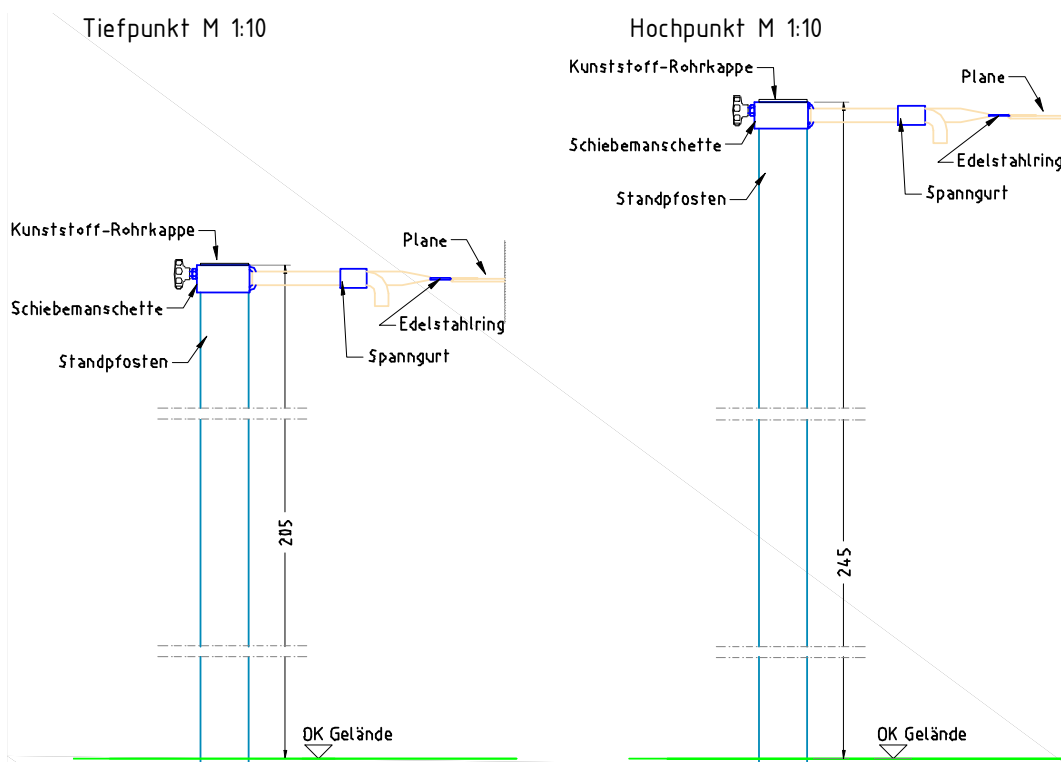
Tiefpunkt M 1:10

Kunststoff-Rohrkappe

Plane

Schiebemanschette

Edelstahlring

Standpfosten

Spanngurt

205

OK Gelände

Hochpunkt M 1:10

Kunststoff-Rohrkappe

Plane

Schiebemanschette

Edelstahlring

Standpfosten

Spanngurt

245

OK Gelände